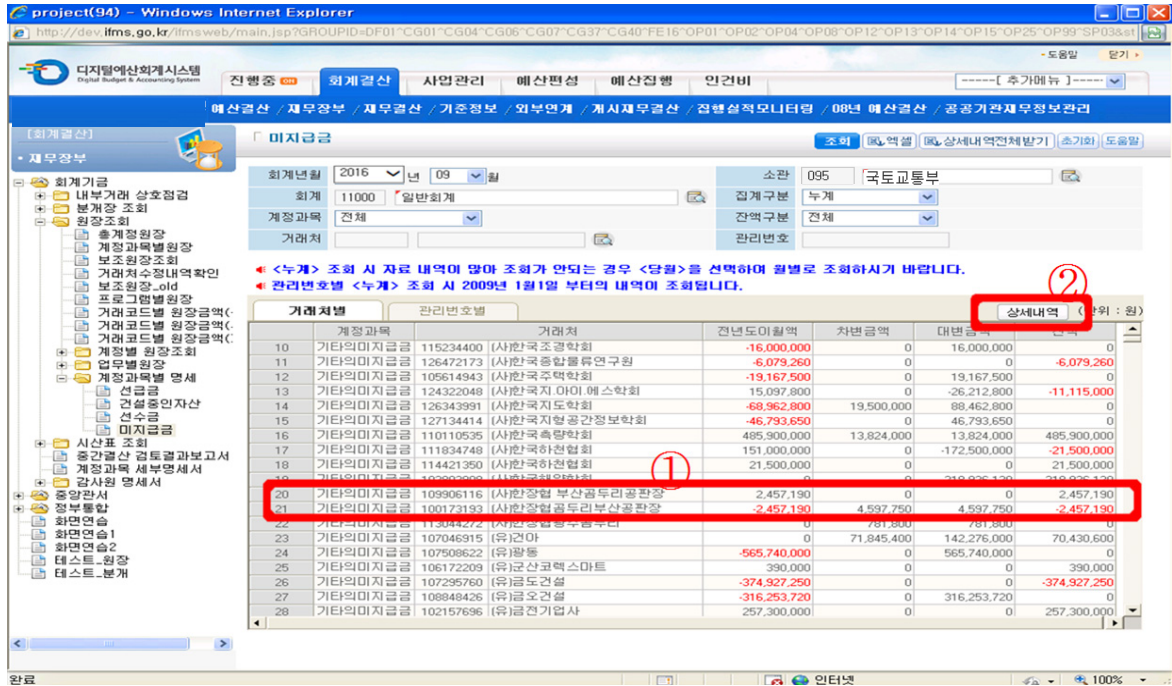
project(94) - Windows Internet Explorer

http://dev.ifms.go.kr/ifmsweb/main.jsp?GROUPID=DF01^CG01^CG04^CG06^CG07^CG37^CG40^FE16^OP01^OP02^OP04^OP08^OP12^OP13^OP14^OP15^OP25^OP99^SP03&st

디지털예산회계시스템 Digital Budget & Accounting System

진행중 ON | 회계결산 | 사업관리 | 예산편성 | 예산집행 | 인건비

도움말 | 닫기

-----[ 추가메뉴 ]-----

예산결산 / 재무장부 / 재무결산 / 기준정보 / 외부연계 / 게시재무결산 / 집행실적모니터링 / 08년 예산결산 / 공공기관재무정보관리

[회계결산]

재무장부

회계기금
내부거래 상호점검
분개장 조회
원장조회
총계정원장
계정과목별원장
보조원장조회
거래처수정내역확인
보조원장_old
프로그램별원장
거래코드별 원장금액(
거래코드별 원장금액(
거래코드별 원장금액(
계정별 원장조회
업무별원장
계정과목별 명세
선급금
건설중인자산
선수금
미지급금
시산표 조회
중간결산 검토결과보고서
계정과목 세부명세서
감사원 명세서
중앙관서
정부통합
화면연습
화면연습1
화면연습2
테스트_원장
테스트_분개

미지급금

조회 | 엑셀 | 상세내역전체받기 | 초기화 | 도움말

회계년월 2016 년 09 월
소관 095 국토교통부
회계 11000 일반회계
집계구분 누계
계정과목 전체
잔액구분 전체
거래처
관리번호

<누계> 조회 시 자료 내역이 많아 조회가 안되는 경우 <당월>을 선택하여 월별로 조회하시기 바랍니다.
관리번호별 <누계> 조회 시 2009년 1월1일 부터의 내역이 조회됩니다.

거래처별 | 관리번호별

②

상세내역 (단위 : 원)

①

| | 계정과목 | 거래처 | | 전년도이월액 | 차변금액 | 대변금액 | 잔액 |
|---|---|---|---|---|---|---|---|
| 10 | 기타의미지급금 | 115234400 | (사)한국조경학회 | -16,000,000 | 0 | 16,000,000 | 0 |
| 11 | 기타의미지급금 | 126472173 | (사)한국종합물류연구원 | -6,079,260 | 0 | 0 | -6,079,260 |
| 12 | 기타의미지급금 | 105614943 | (사)한국주택학회 | -19,167,500 | 0 | 19,167,500 | 0 |
| 13 | 기타의미지급금 | 124322048 | (사)한국지.아이.에스학회 | 15,097,800 | 0 | -26,212,800 | -11,115,000 |
| 14 | 기타의미지급금 | 126343991 | (사)한국지도학회 | -68,962,800 | 19,500,000 | 88,462,800 | 0 |
| 15 | 기타의미지급금 | 127134414 | (사)한국지형공간정보학회 | -46,793,650 | 0 | 46,793,650 | 0 |
| 16 | 기타의미지급금 | 110110535 | (사)한국측량학회 | 485,900,000 | 13,824,000 | 13,824,000 | 485,900,000 |
| 17 | 기타의미지급금 | 111834748 | (사)한국하천협회 | 151,000,000 | 0 | -172,500,000 | -21,500,000 |
| 18 | 기타의미지급금 | 114421350 | (사)한국하천협회 | 21,500,000 | 0 | 0 | 21,500,000 |
| 19 | 기타의미지급금 | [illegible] | (사)한국해양학회 | 0 | 0 | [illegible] | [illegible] |
| 20 | 기타의미지급금 | 109906116 | (사)한장협 부산곰두리공판장 | 2,457,190 | 0 | 0 | 2,457,190 |
| 21 | 기타의미지급금 | 100173193 | (사)한장협곰두리부산공판장 | -2,457,190 | 4,597,750 | 4,597,750 | -2,457,190 |
| 22 | 기타의미지급금 | 113044272 | (사)한장협광주곰두리 | 0 | 781,800 | 781,800 | 0 |
| 23 | 기타의미지급금 | 107046915 | (유)건아 | 0 | 71,845,400 | 142,276,000 | 70,430,600 |
| 24 | 기타의미지급금 | 107508622 | (유)광동 | -565,740,000 | 0 | 565,740,000 | 0 |
| 25 | 기타의미지급금 | 106172209 | (유)군산코렉스마트 | 390,000 | 0 | 0 | 390,000 |
| 26 | 기타의미지급금 | 107295760 | (유)금도건설 | -374,927,250 | 0 | 0 | -374,927,250 |
| 27 | 기타의미지급금 | 108848426 | (유)금오건설 | -316,253,720 | 0 | 316,253,720 | 0 |
| 28 | 기타의미지급금 | 102157696 | (유)금전기업사 | 257,300,000 | 0 | 0 | 257,300,000 |

완료 | 인터넷 | 100%